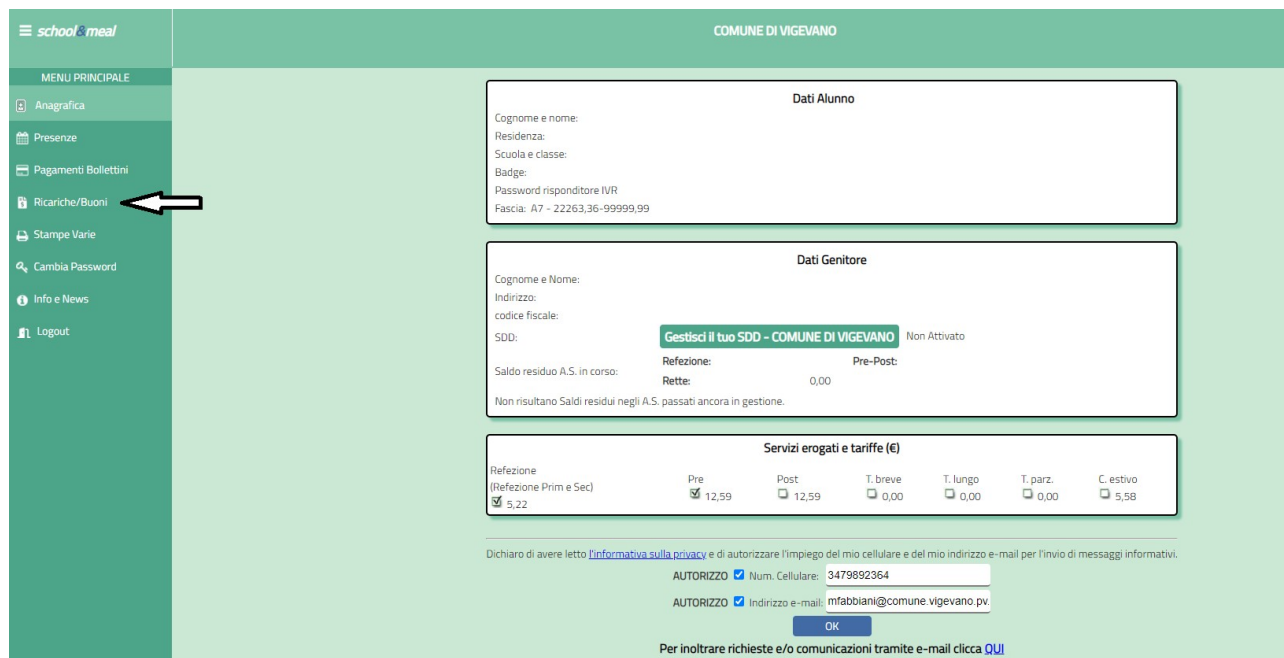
≡ school&meal

COMUNE DI VIGEVANO

MENU PRINCIPALE
Anagrafica
Presenze
Pagamenti Bollettini
Ricariche/Buoni
Stampe Varie
Cambia Password
Info e News
Logout

Dati Alunno
Cognome e nome:
Residenza:
Scuola e classe:
Badge:
Password risponditore IVR
Fascia: A7 - 22263,36-99999,99

Dati Genitore
Cognome e Nome:
Indirizzo:
codice fiscale:
SDD: Gestisci il tuo SDD - COMUNE DI VIGEVANO Non Attivato
Saldo residuo A.S. in corso: Refezione: Pre-Post: Rette: 0,00
Non risultano Saldi residui negli A.S. passati ancora in gestione.

Servizi erogati e tariffe (€)

| Refezione (Refezione Prim e Sec) | Pre | Post | T. breve | T. lungo | T. parz. | C. estivo |
|---|---|---|---|---|---|---|
| 5,22 | 12,59 | 12,59 | 0,00 | 0,00 | 0,00 | 5,58 |

Dichiaro di avere letto l'informativa sulla privacy e di autorizzare l'impiego del mio cellulare e del mio indirizzo e-mail per l'invio di messaggi informativi.
AUTORIZZO Num. Cellulare: 3479892364
AUTORIZZO Indirizzo e-mail: mfabbiani@comune.vigevano.pv.
OK
Per inoltrare richieste e/o comunicazioni tramite e-mail clicca QUI